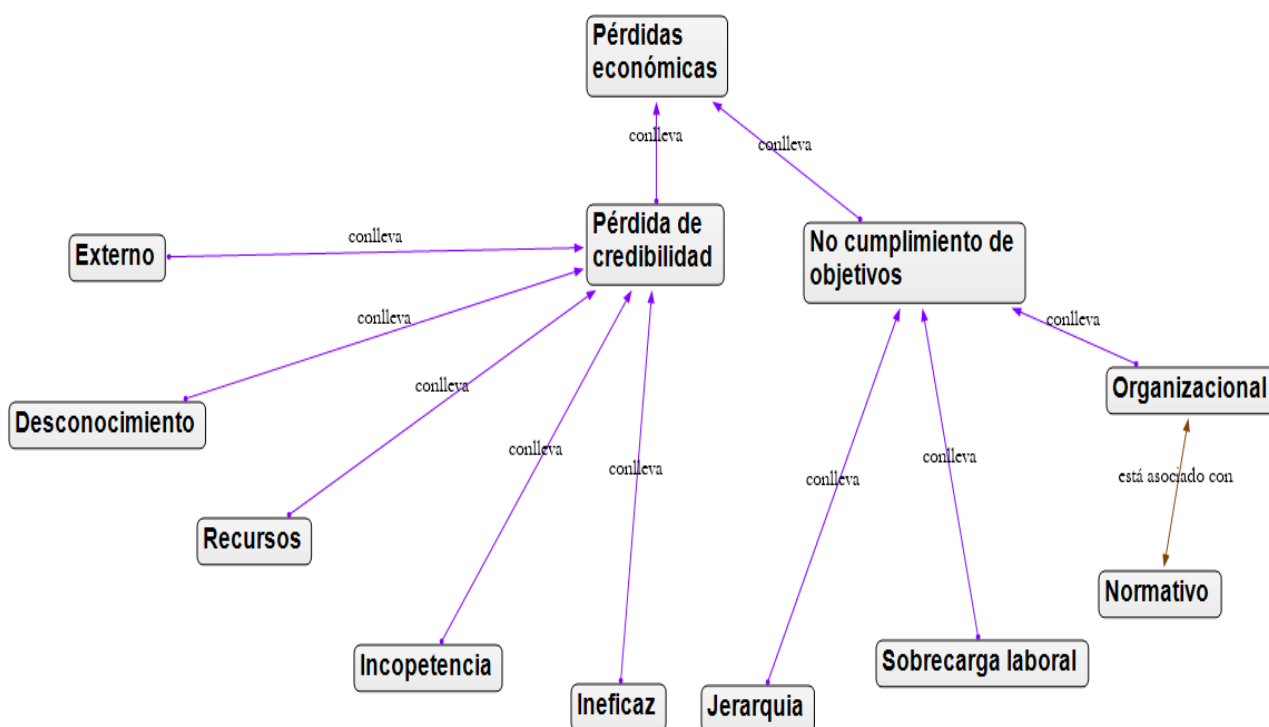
Pérdidas económicas

conlleva

conlleva

Pérdida de credibilidad

No cumplimiento de objetivos

Externo

conlleva

conlleva

conlleva

Desconocimiento

conlleva

Organizacional

conlleva

conlleva

conlleva

conlleva

está asociado con

Recursos

Normativo

Incopetencia

Ineficaz

Jerarquia

Sobrecarga laboral